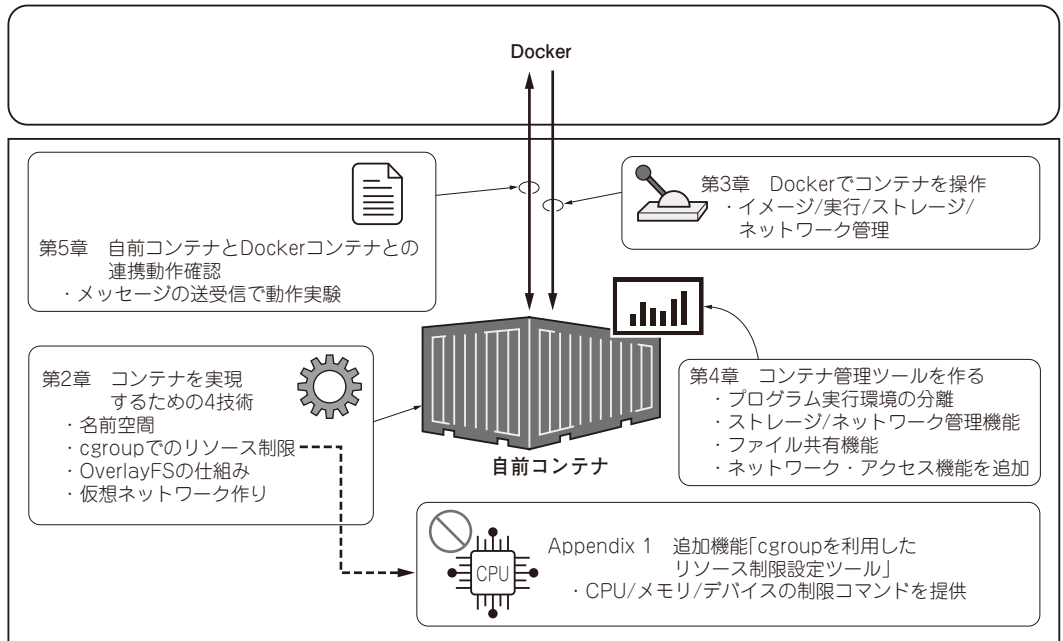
Docker

第5章　自前コンテナとDockerコンテナとの連携動作確認
・メッセージの送受信で動作実験

第3章　Dockerでコンテナを操作
・イメージ/実行/ストレージ/ネットワーク管理

第2章　コンテナを実現するための4技術
・名前空間
・cgroupでのリソース制限
・OverlayFSの仕組み
・仮想ネットワーク作り

自前コンテナ

第4章　コンテナ管理ツールを作る
・プログラム実行環境の分離
・ストレージ/ネットワーク管理機能
・ファイル共有機能
・ネットワーク・アクセス機能を追加

CPU

Appendix 1　追加機能「cgroupを利用したリソース制限設定ツール」
・CPU/メモリ/デバイスの制限コマンドを提供